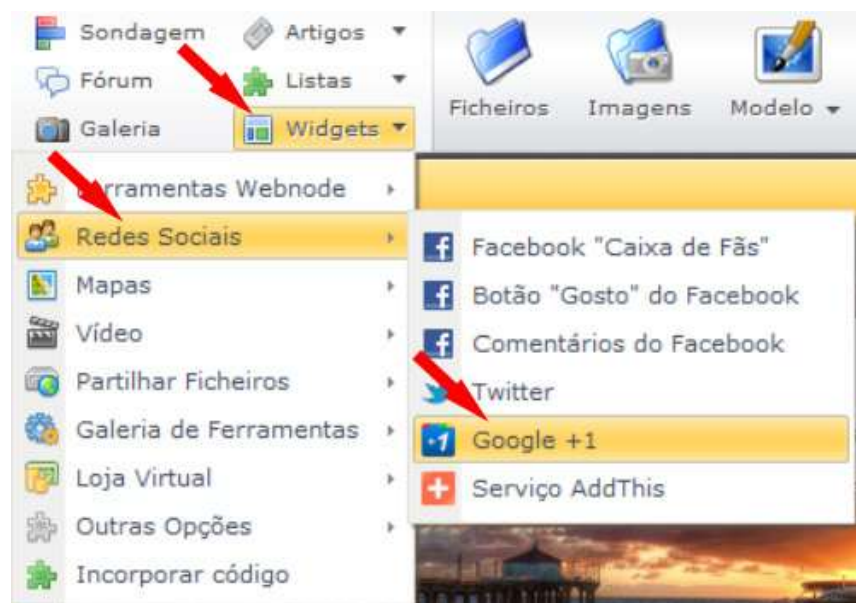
Sondagem
Artigos
Fórum
Listas
Galeria
Widgets
Ficheiros
Imagens
Modelo

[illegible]rramentas Webnode
Redes Sociais
Mapas
Vídeo
Partilhar Ficheiros
Galeria de Ferramentas
Loja Virtual
Outras Opções
Incorporar código

Facebook "Caixa de Fãs"
Botão "Gosto" do Facebook
Comentários do Facebook
Twitter
Google +1
Serviço AddThis